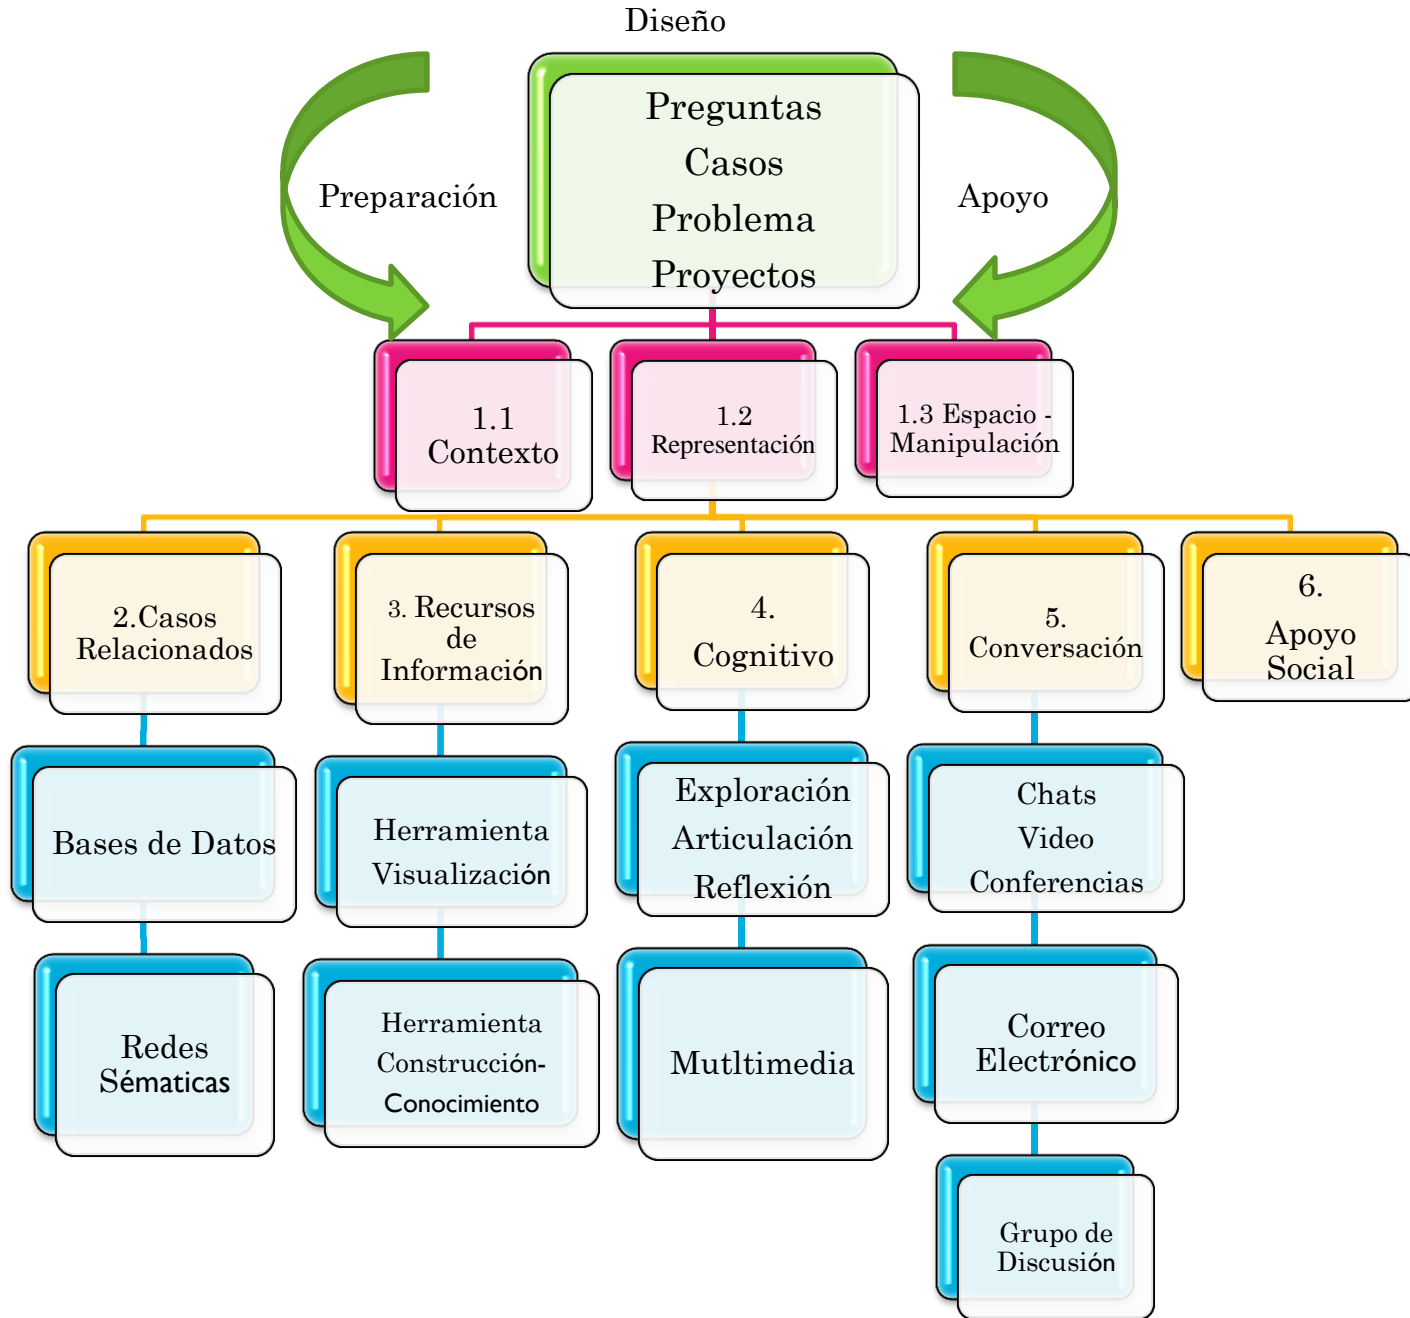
Diseño

Preparación

Preguntas
Casos
Problema
Proyectos

Apoyo

1.1 Contexto

1.2 Representación

1.3 Espacio - Manipulación

2.Casos Relacionados

3. Recursos de Información

4. Cognitivo

5. Conversación

6. Apoyo Social

Bases de Datos

Redes Sématicas

Herramienta Visualización

Herramienta Construcción-Conocimiento

Exploración
Articulación
Reflexión

Mutltimedia

Chats
Video
Conferencias

Correo Electrónico

Grupo de Discusión